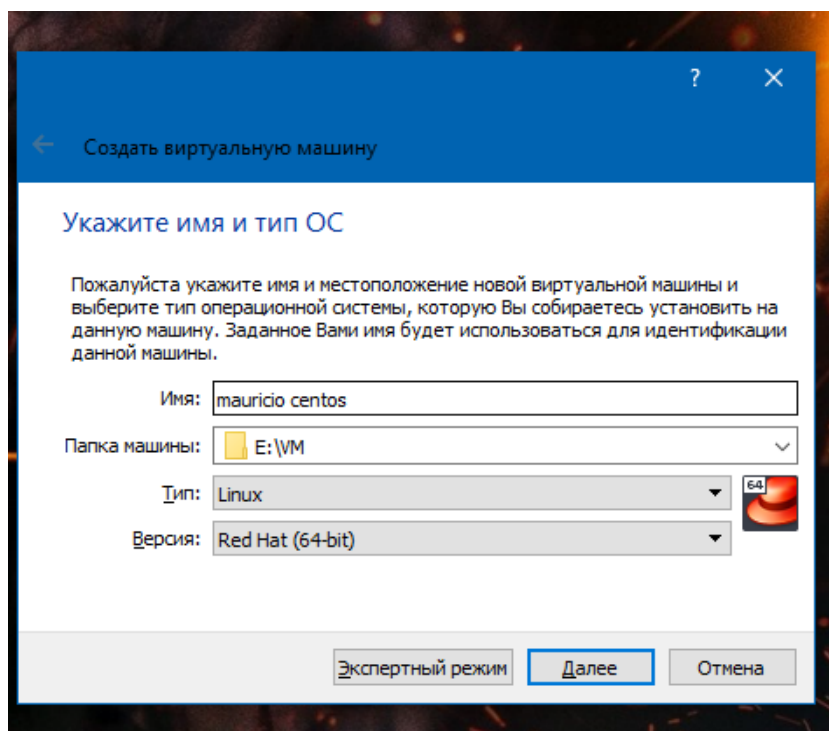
?
✕
Создать виртуальную машину

Укажите имя и тип ОС

Пожалуйста укажите имя и местоположение новой виртуальной машины и выберите тип операционной системы, которую Вы собираетесь установить на данную машину. Заданное Вами имя будет использоваться для идентификации данной машины.

Имя: mauricio centos
Папка машины: E:\VM
Тип: Linux
Версия: Red Hat (64-bit)
64

Экспертный режим
Далее
Отмена